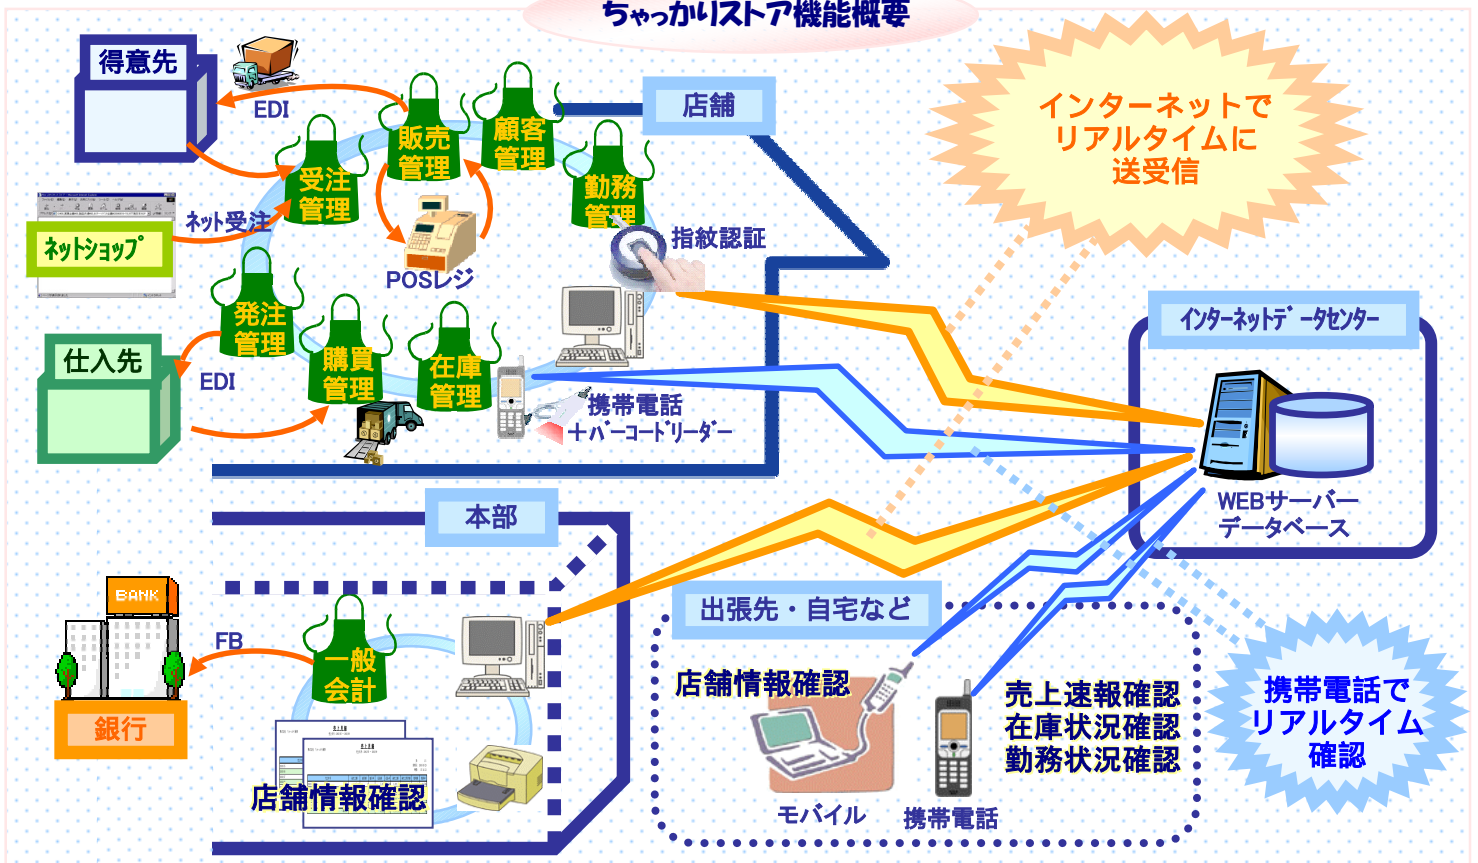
ちゃっかりストア機能概要

得意先

EDI

販売管理

顧客管理

店舗

受注管理

勤務管理

インターネットでリアルタイムに送受信

ネット受注

ネットショップ

POSレジ

指紋認証

発注管理

インターネットデータセンター

仕入先

購買管理

在庫管理

EDI

携帯電話
＋バーコードリーダー

WEBサーバー
データベース

本部

BANK

FB

一般会計

出張先・自宅など

店舗情報確認

売上速報確認
在庫状況確認
勤務状況確認

携帯電話でリアルタイム確認

銀行

店舗情報確認

モバイル

携帯電話